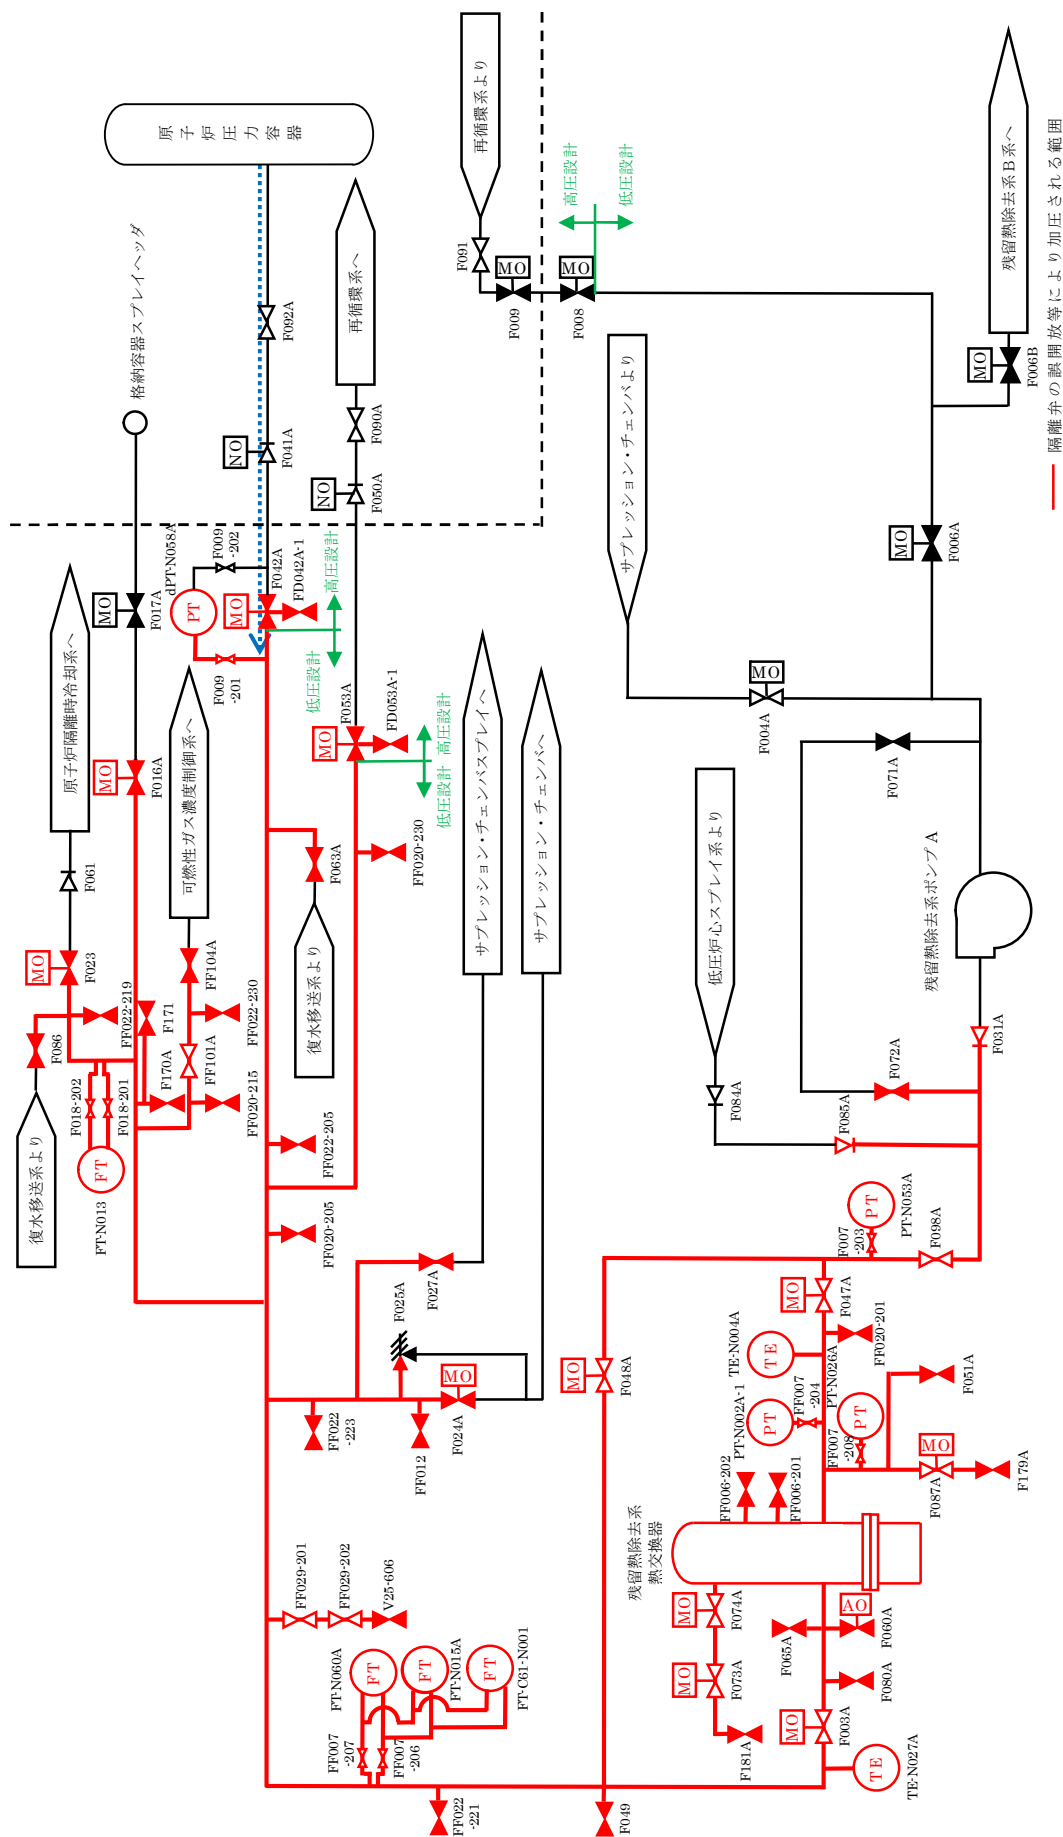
原子炉圧力容器

再循環系より

再循環系へ

格納容器スプレイヘッダ

高圧設計

低圧設計

MO

MO

F091

F009

F008

F092A

NO

F041A

F090A

NO

F050A

サプレッション・チェンバより

残留熱除去系B系へ

MO

F006B

MO

F006A

隔離弁の誤開放等により加圧される範囲

dPT-N058A

F009-202

F042A

FD042A-1

高圧設計

低圧設計

MO

F017A

PT

MO

F009-201

MO

F053A

FD053A-1

高圧設計

低圧設計

原子炉隔離時冷却系へ

MO

F016A

可燃性ガス濃度制御系へ

サプレッション・チェンバスプレイへ

サプレッション・チェンバへ

MO

F004A

F071A

低圧炉心スプレイ系より

残留熱除去系ポンプA

F061

F063A

FF020-230

MO

F023

FF104A

FF022-219

FF022-230

F171

F170A

FF101A

復水移送系より

F086

F018-202

F018-201

FT

FT-N013

FF020-215

復水移送系より

FF022-205

FF020-205

F031A

F072A

F084A

F085A

PT

PT-N053A

F007-203

F098A

F027A

F025A

MO

F047A

FF020-201

TE

TE-N004A

MO

F048A

MO

F024A

FF022-223

FF012

PT

PT-N002A-1

FF007-204

PT

PT-N026A

F051A

FF007-208

MO

F087A

F179A

FF006-202

FF006-201

残留熱除去系熱交換器

FF029-201

FF029-202

V25-606

MO

F074A

AO

F060A

F065A

MO

F073A

F080A

FT

FT-N060A

FT

FT-N015A

FT

FT-C61-N001

FF007-207

FF007-206

MO

F003A

F181A

TE

TE-N027A

FF022-221

F049